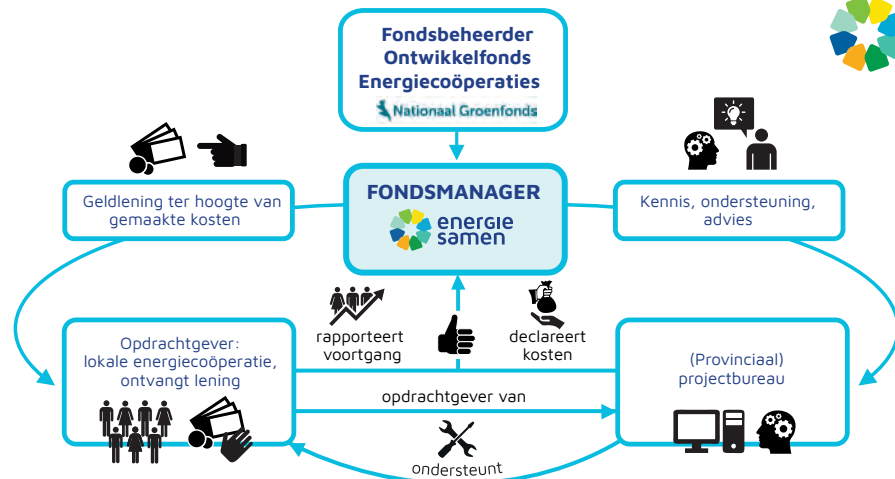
Fondsbeheerder Ontwikkelfonds Energiecoöperaties

Nationaal Groenfonds

Geldlening ter hoogte van gemaakte kosten

FONDSMANAGER

energie samen

Kennis, ondersteuning, advies

rapporteert voortgang

declareert kosten

Opdrachtgever: lokale energiecoöperatie, ontvangt lening

opdrachtgever van

(Provinciaal) projectbureau

ondersteunt